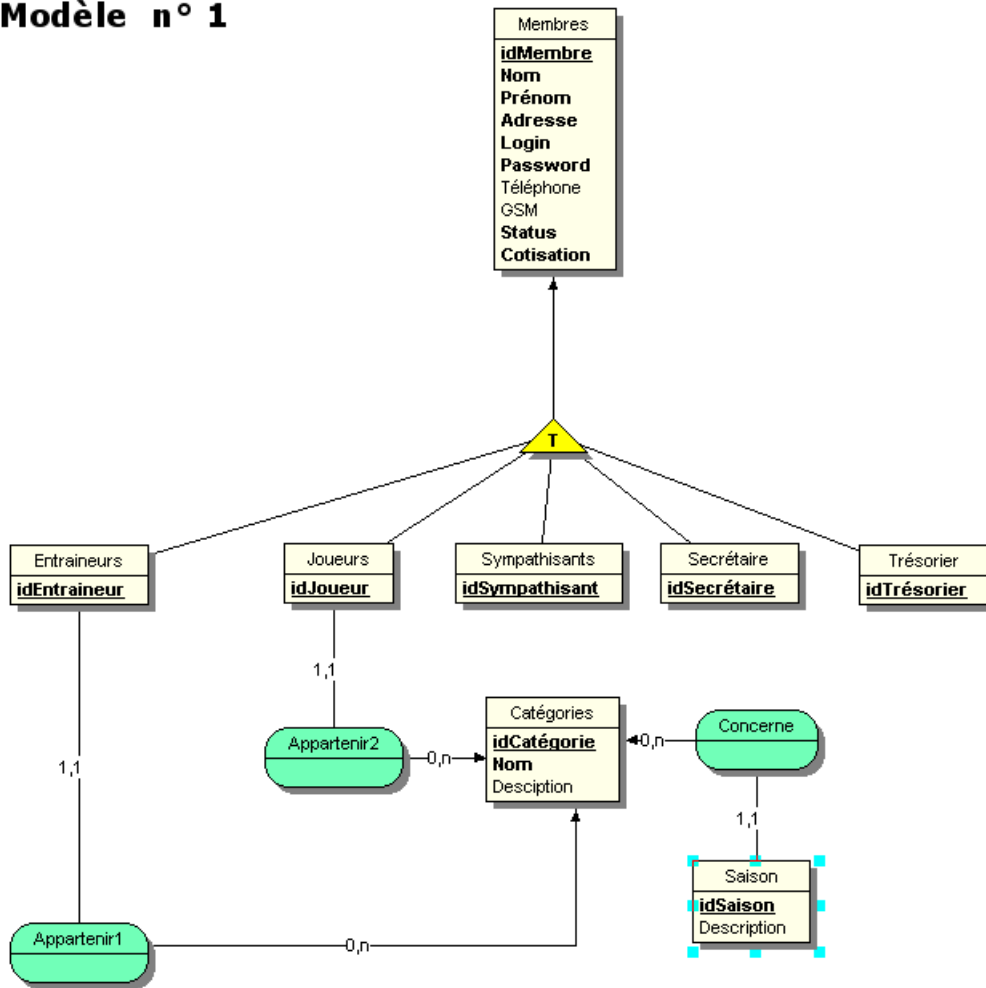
Modèle n° 1

Membres
idMembre
Nom
Prénom
Adresse
Login
Password
Téléphone
GSM
Status
Cotisation

T

Entraineurs
idEntraineur

Joueurs
idJoueur

Sympathisants
idSympathisant

Secrétaire
idSecrétaire

Trésorier
idTrésorier

1,1

1,1

Appartenir2

0,n

Catégories
idCatégorie
Nom
Desciption

0,n

Concerne

1,1

Saison
idSaison
Description

Appartenir1

0,n